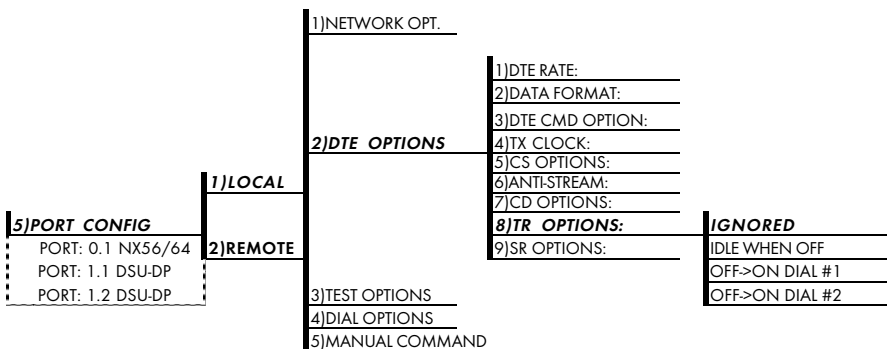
5)PORT CONFIG
PORT: 0.1 NX56/64
PORT: 1.1 DSU-DP
PORT: 1.2 DSU-DP

1)LOCAL
2)REMOTE

1)NETWORK OPT.
2)DTE OPTIONS
3)TEST OPTIONS
4)DIAL OPTIONS
5)MANUAL COMMAND

1)DTE RATE:
2)DATA FORMAT:
3)DTE CMD OPTION:
4)TX CLOCK:
5)CS OPTIONS:
6)ANTI-STREAM:
7)CD OPTIONS:
8)TR OPTIONS:
9)SR OPTIONS:

IGNORED
IDLE WHEN OFF
OFF->ON DIAL #1
OFF->ON DIAL #2